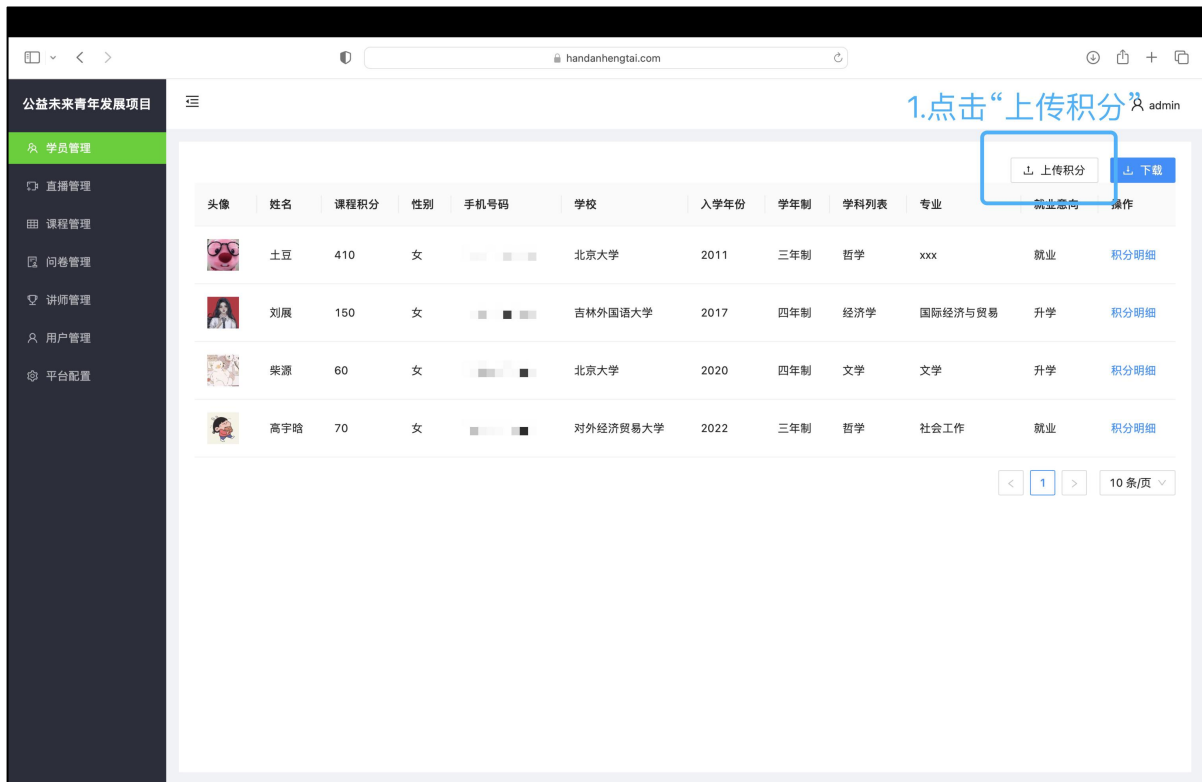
handanhengtai.com

公益未来青年发展项目

学员管理
直播管理
课程管理
问卷管理
讲师管理
用户管理
平台配置

1.点击“上传积分” admin

上传积分 下载

| 头像 | 姓名 | 课程积分 | 性别 | 手机号码 | 学校 | 入学年份 | 学年制 | 学科列表 | 专业 | 就业意向 | 操作 |
|---|---|---|---|---|---|---|---|---|---|---|---|
| | 土豆 | 410 | 女 | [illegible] | 北京大学 | 2011 | 三年制 | 哲学 | xxx | 就业 | 积分明细 |
| | 刘展 | 150 | 女 | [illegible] | 吉林外国语大学 | 2017 | 四年制 | 经济学 | 国际经济与贸易 | 升学 | 积分明细 |
| | 柴源 | 60 | 女 | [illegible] | 北京大学 | 2020 | 四年制 | 文学 | 文学 | 升学 | 积分明细 |
| | 高宇晗 | 70 | 女 | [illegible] | 对外经济贸易大学 | 2022 | 三年制 | 哲学 | 社会工作 | 就业 | 积分明细 |

< 1 > 10 条/页